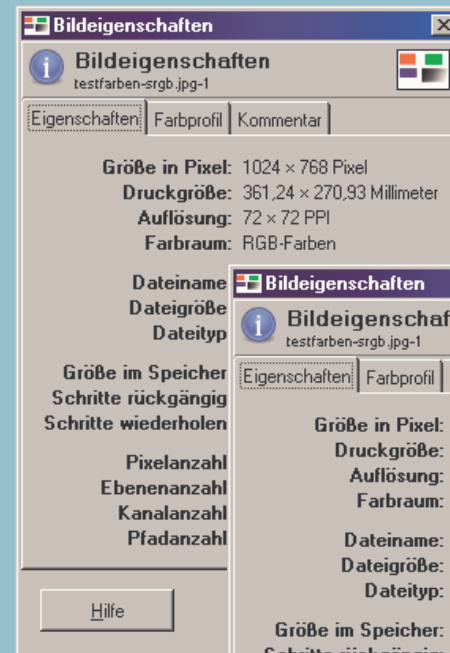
Bildeigenschaften
Bildeigenschaften
testfarben-srgb.jpg-1
Eigenschaften | Farbprofil | Kommentar

Größe in Pixel: 1024 × 768 Pixel
Druckgröße: 361,24 × 270,93 Millimeter
Auflösung: 72 × 72 PPI
Farbraum: RGB-Farben

Dateiname
Dateigröße
Dateityp

Größe im Speicher
Schritte rückgängig
Schritte wiederholen

Pixelanzahl
Ebenenanzahl
Kanalanzahl
Pfadanzahl

Hilfe

Bildeigenschaften
Bildeigenschaf
testfarben-srgb.jpg-1
Eigenschaften | Farbprofil

Größe in Pixel:
Druckgröße:
Auflösung:
Farbraum:

Dateiname:
Dateigröße:
Dateityp:

Größe im Speicher:
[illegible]